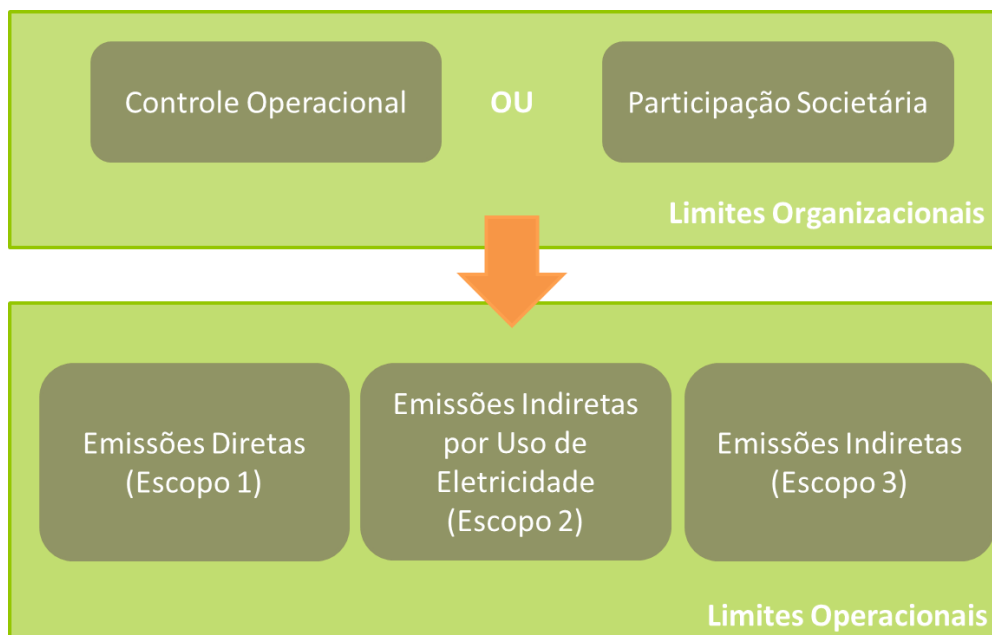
Controle Operacional

OU

Participação Societária

Limites Organizacionais

Emissões Diretas (Escopo 1)

Emissões Indiretas por Uso de Eletricidade (Escopo 2)

Emissões Indiretas (Escopo 3)

Limites Operacionais